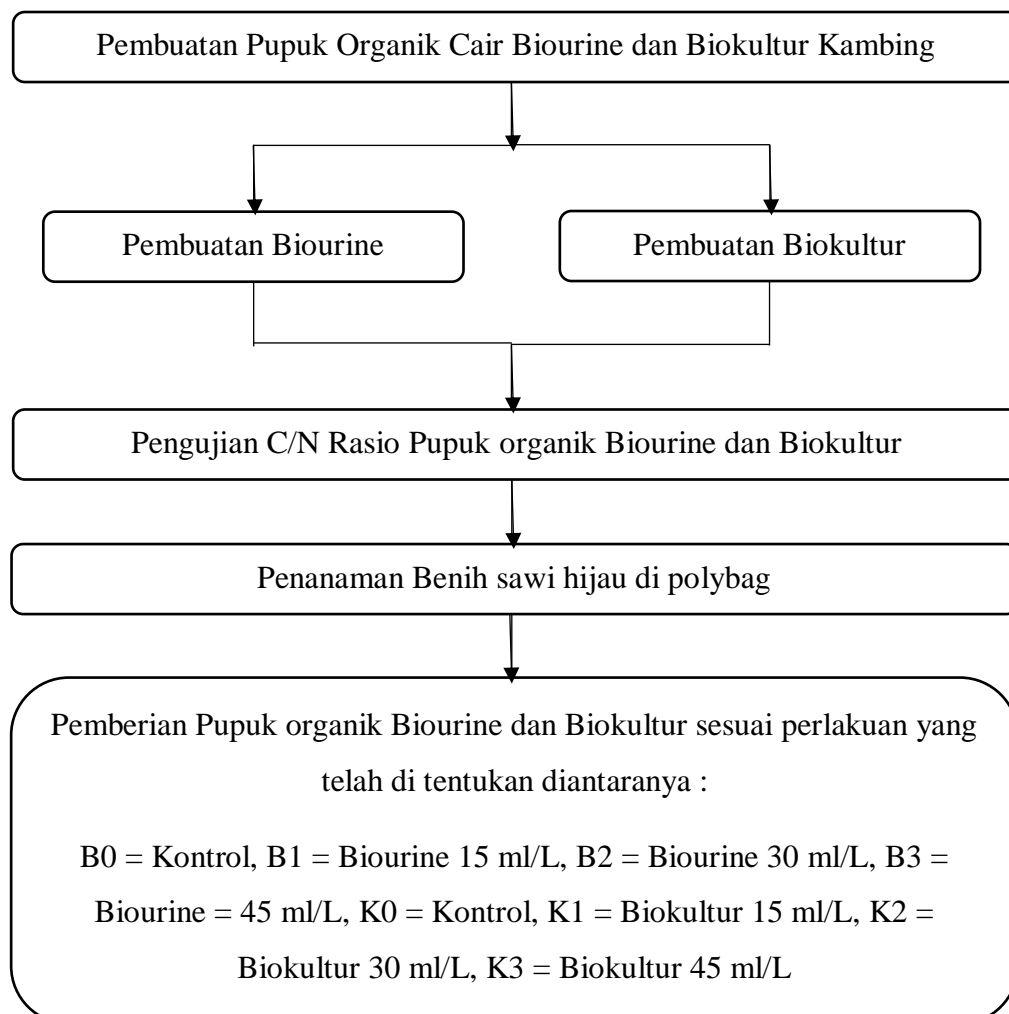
Pembuatan Pupuk Organik Cair Biourine dan Biokultur Kambing

Pembuatan Biourine

Pembuatan Biokultur

Pengujian C/N Rasio Pupuk organik Biourine dan Biokultur

Penanaman Benih sawi hijau di polybag

Pemberian Pupuk organik Biourine dan Biokultur sesuai perlakuan yang telah di tentukan diantaranya :

B0 = Kontrol, B1 = Biourine 15 ml/L, B2 = Biourine 30 ml/L, B3 = Biourine = 45 ml/L, K0 = Kontrol, K1 = Biokultur 15 ml/L, K2 = Biokultur 30 ml/L, K3 = Biokultur 45 ml/L